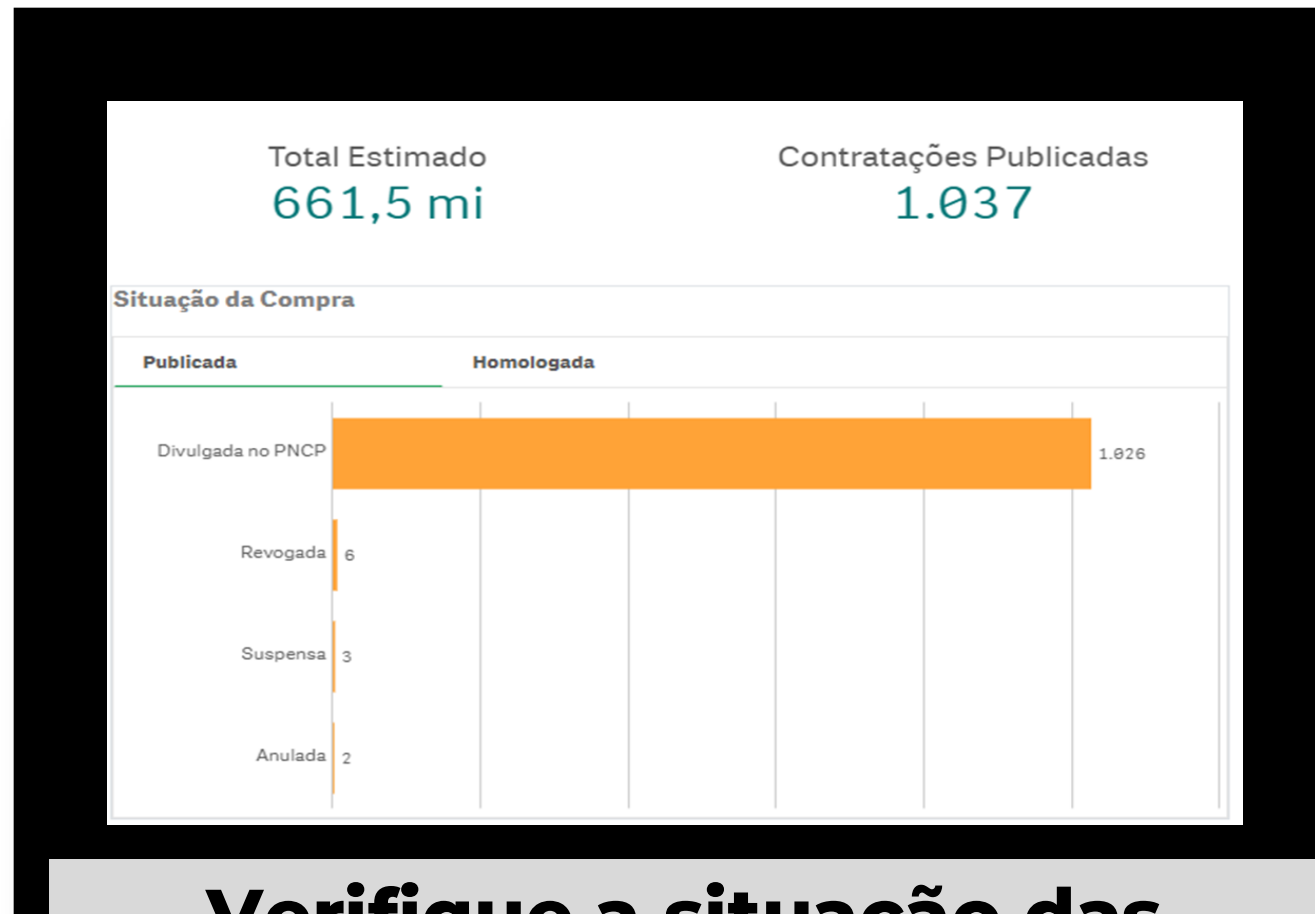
Total Estimado
661,5 mi

Contratações Publicadas
1.037

Situação da Compra

Publicada

Homologada

| | |
|---|---|
| Divulgada no PNCP | 1.026 |
| Revogada | 6 |
| Suspensa | 3 |
| Anulada | 2 |

Verifique a situação das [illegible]